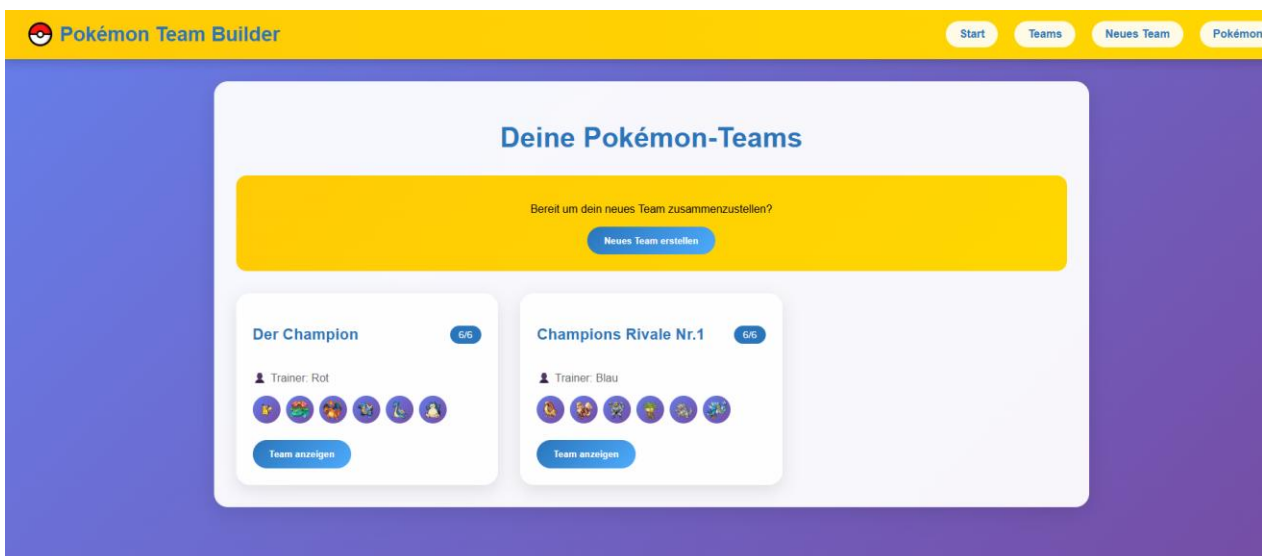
Pokémon Team Builder

Start Teams Neues Team Pokémon

Deine Pokémon-Teams

Bereit um dein neues Team zusammenzustellen?

Neues Team erstellen

Der Champion 6/6

Trainer: Rot

Team anzeigen

Champions Rivale Nr.1 6/6

Trainer: Blau

Team anzeigen